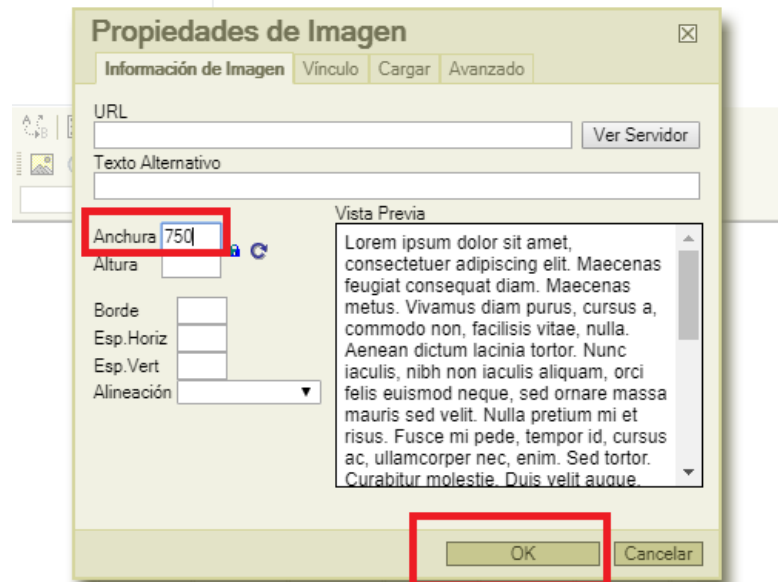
Propiedades de Imagen

Información de Imagen | Vínculo | Cargar | Avanzado

URL

Ver Servidor

Texto Alternativo

Anchura 750

Altura

Borde

Esp.Horiz

Esp.Vert

Alineación

Vista Previa

Lorem ipsum dolor sit amet, consectetuer adipiscing elit. Maecenas feugiat consequat diam. Maecenas metus. Vivamus diam purus, cursus a, commodo non, facilisis vitae, nulla. Aenean dictum lacinia tortor. Nunc iaculis, nibh non iaculis aliquam, orci felis euismod neque, sed ornare massa mauris sed velit. Nulla pretium mi et risus. Fusce mi pede, tempor id, cursus ac, ullamcorper nec, enim. Sed tortor. Curabitur molestie. Duis velit augue.

OK

Cancelar